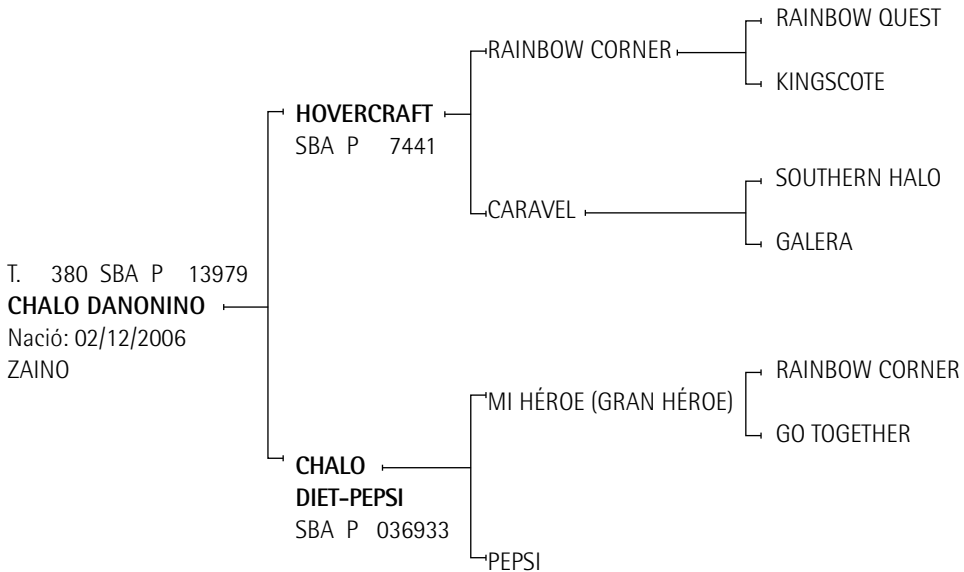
T. 380 SBA P 13979
CHALO DANONINO
Nació: 02/12/2006
ZAINO

HOVERCRAFT
SBA P 7441

CHALO
DIET-PEPSI
SBA P 036933

RAINBOW CORNER

CARAVEL

MI HÉROE (GRAN HÉROE)

PEPSI

RAINBOW QUEST

KINGSCOTE

SOUTHERN HALO

GALERA

RAINBOW CORNER

GO TOGETHER